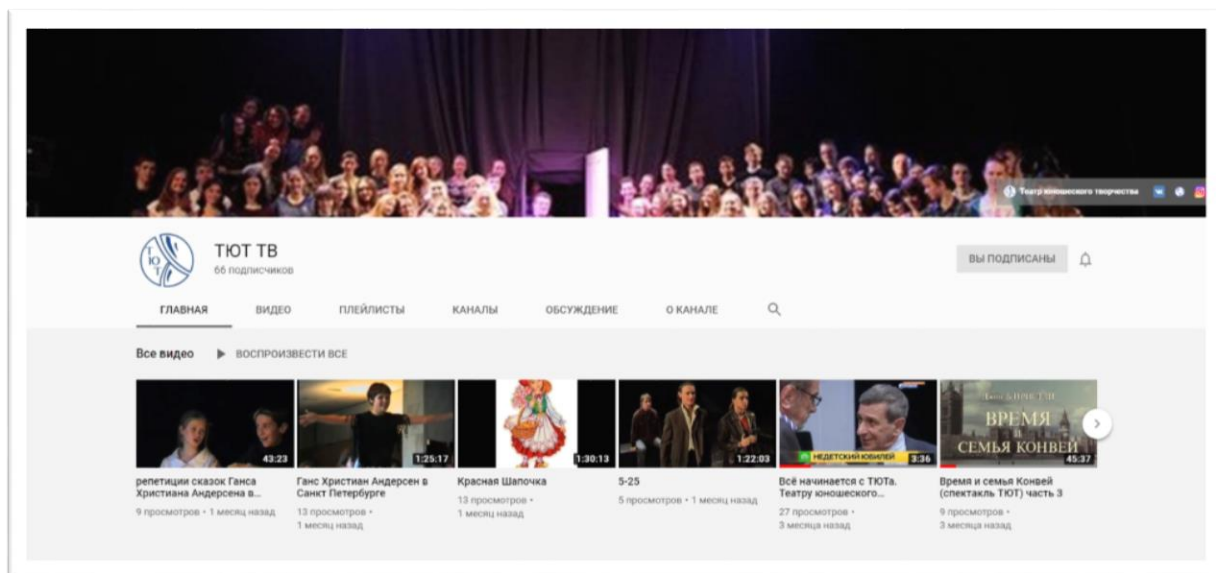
Театр юношеского творчества

ТЮТ ТВ
66 подписчиков

ВЫ ПОДПИСАНЫ

ГЛАВНАЯ ВИДЕО ПЛЕЙЛИСТЫ КАНАЛЫ ОБСУЖДЕНИЕ О КАНАЛЕ

Все видео ▶ ВОСПРОИЗВЕСТИ ВСЕ

43:23
репетиции сказок Ганса Христиана Андерсена в...
9 просмотров • 1 месяц назад

1:25:17
Ганс Христиан Андерсен в Санкт Петербурге
13 просмотров • 1 месяц назад

1:30:13
Красная Шапочка
13 просмотров • 1 месяц назад

1:22:03
5-25
5 просмотров • 1 месяц назад

НЕДЕТСКИЙ ЮБИЛЕЙ 3:36
Всё начинается с ТЮТа. Театру юношеского...
27 просмотров • 3 месяца назад

ВРЕМЯ И СЕМЬЯ КОНВЕЙ 45:37
Время и семья Конвей (спектакль ТЮТ) часть 3
9 просмотров • 3 месяца назад